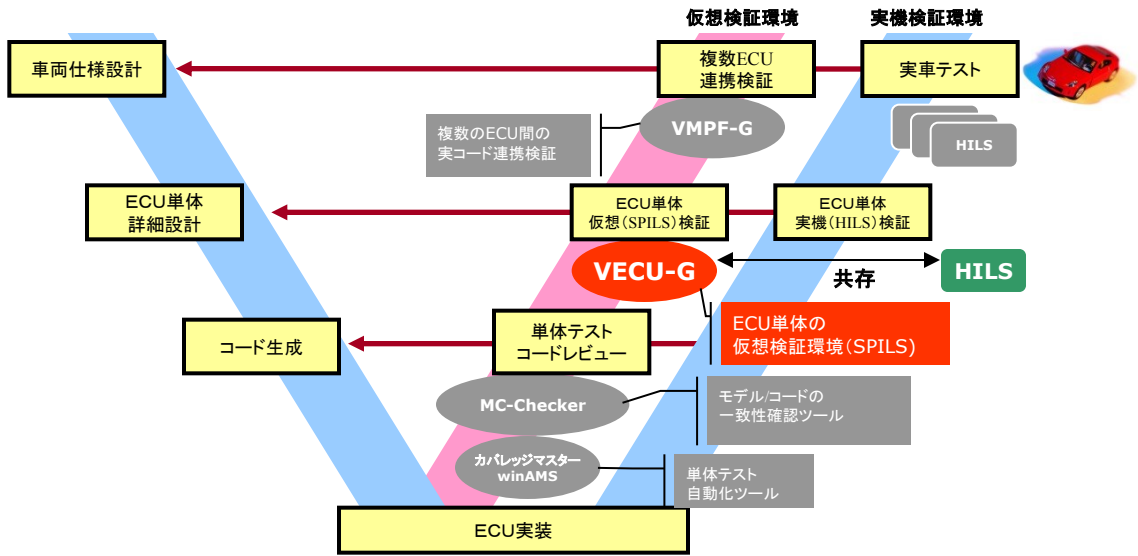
仮想検証環境

実機検証環境

車両仕様設計

複数ECU
連携検証

実車テスト

複数のECU間の
実コード連携検証

VMPF-G

HILS

ECU単体
詳細設計

ECU単体
仮想（SPILS）検証

ECU単体
実機（HILS）検証

VECU-G

共存

HILS

ECU単体の
仮想検証環境（SPILS）

コード生成

単体テスト
コードレビュー

MC-Checker

モデル/コードの
一致性確認ツール

カバレッジマスター
winAMS

単体テスト
自動化ツール

ECU実装